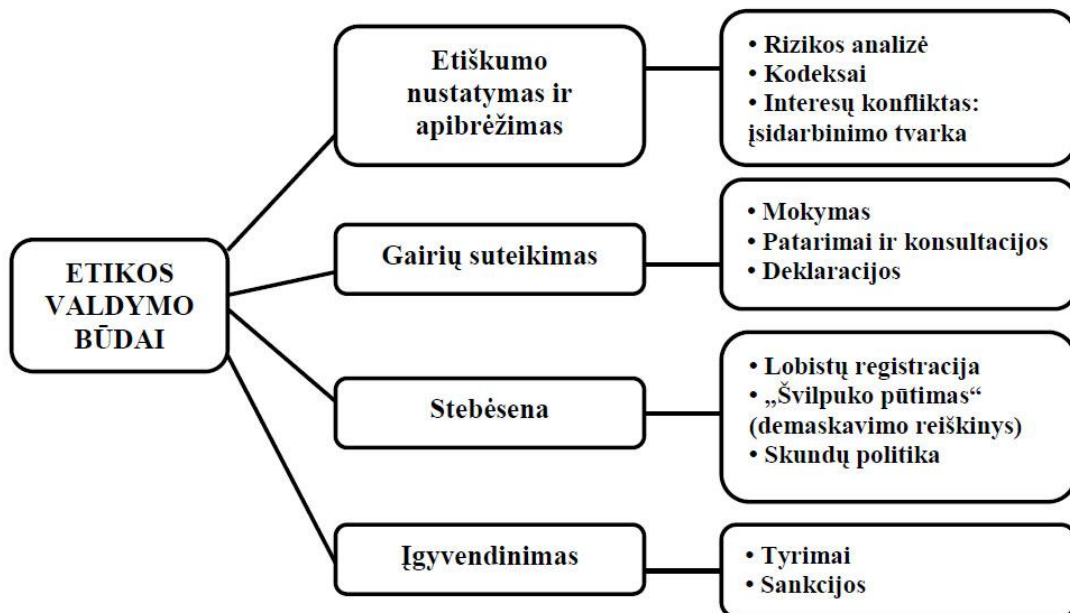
ETIKOS VALDYMO BŪDAI

Etiškumo nustatymas ir apibrėžimas

• Rizikos analizė
• Kodeksai
• Interesų konfliktas: įsidarbinimo tvarka

Gairių suteikimas

• Mokymas
• Patarimai ir konsultacijos
• Deklaracijos

Stebėsena

• Lobistų registracija
• „Švilpuko pūtimas“ (demaskavimo reiškinys)
• Skundų politika

Įgyvendinimas

• Tyrimai
• Sankcijos